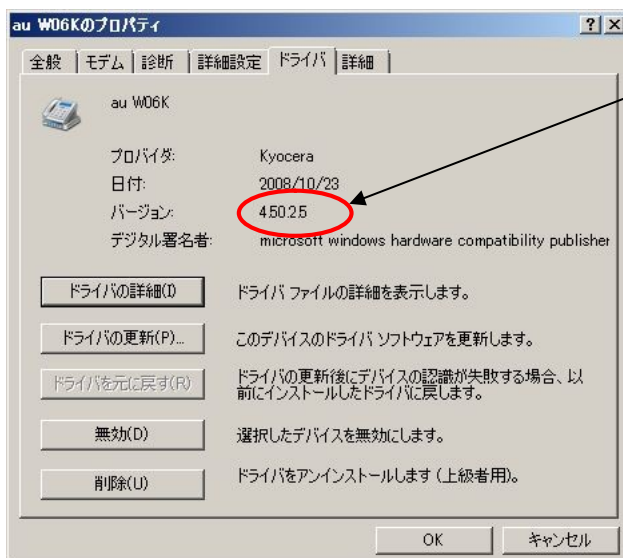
au W06Kのプロパティ

?

全般 | モデム | 診断 | 詳細設定 | ドライバ | 詳細

au W06K

プロバイダ: Kyocera

日付: 2008/10/23

バージョン: 4.50.2.5

デジタル署名者: microsoft windows hardware compatibility publisher

ドライバの詳細(I) ドライバ ファイルの詳細を表示します。

ドライバの更新(P)... このデバイスのドライバ ソフトウェアを更新します。

ドライバを元に戻す(R) ドライバの更新後にデバイスの認識が失敗する場合、以前にインストールしたドライバに戻します。

無効(D) 選択したデバイスを無効にします。

削除(U) ドライバをアンインストールします (上級者用)。

OK キャンセル